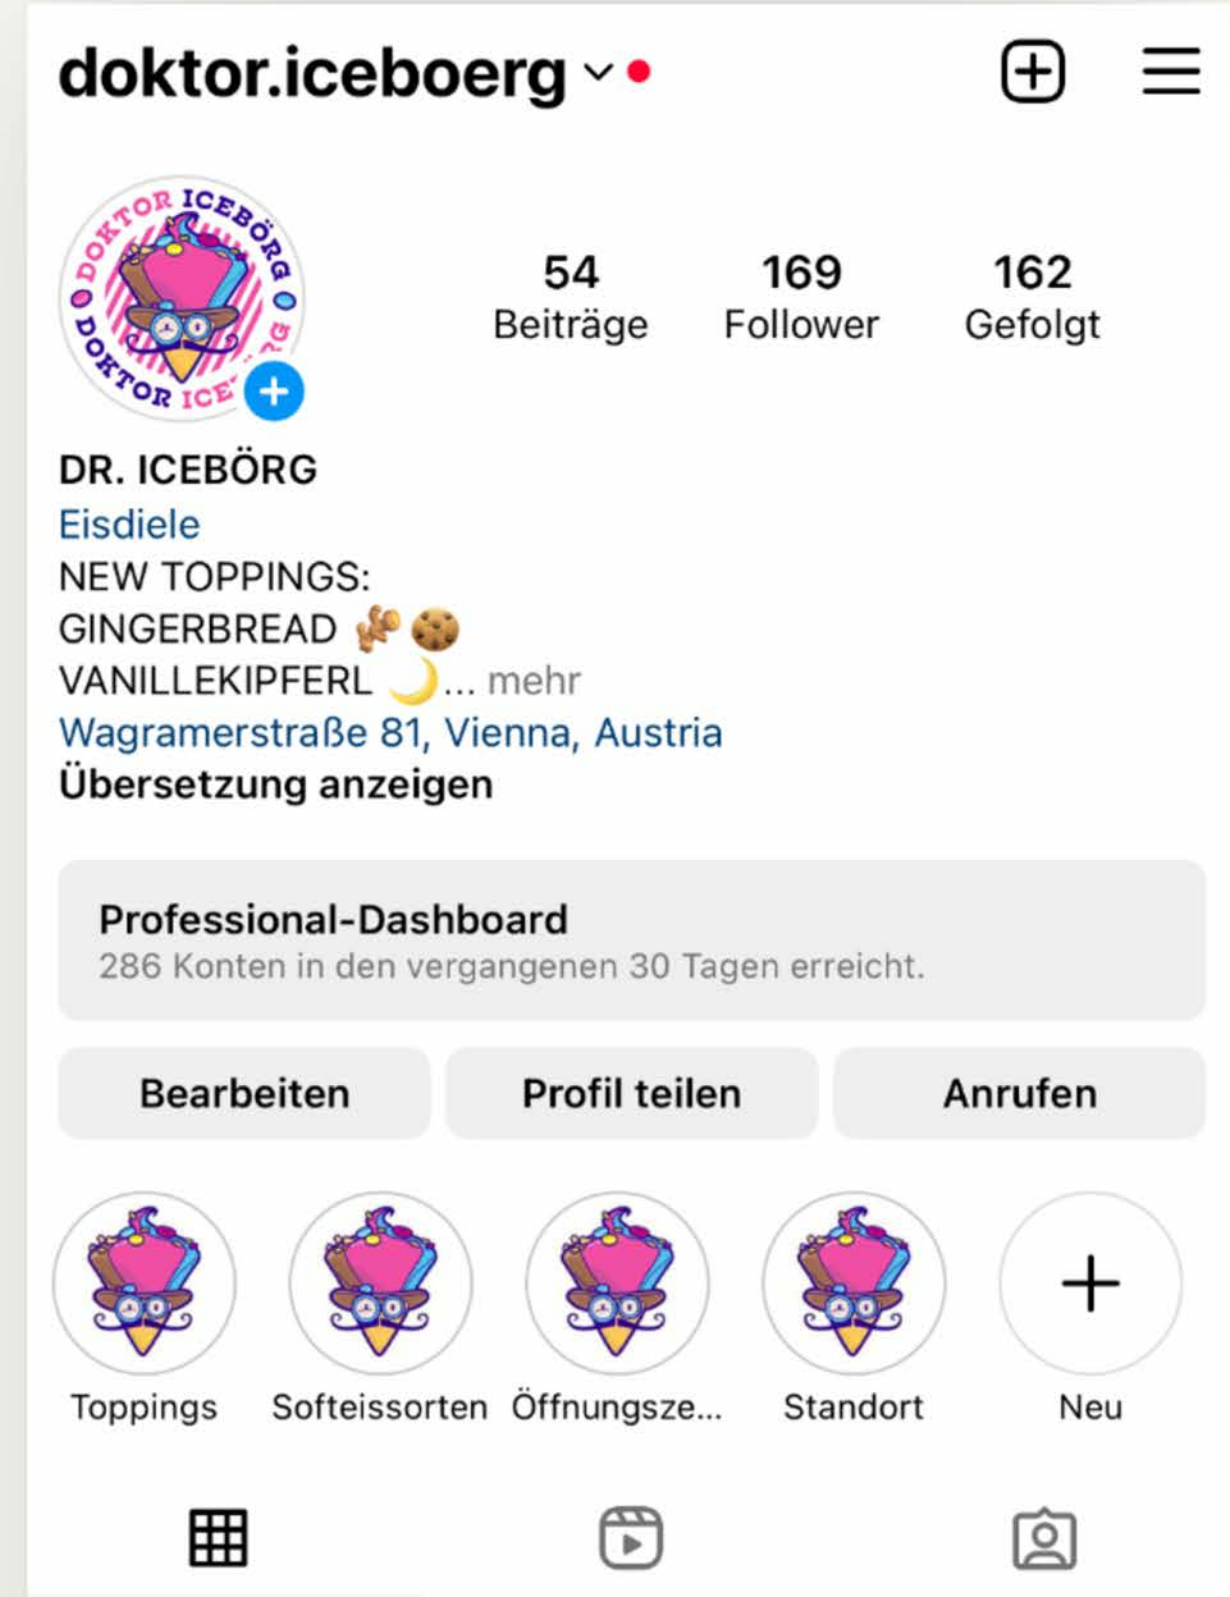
doktor.iceboerg

DOKTOR ICEBÖRG
DOKTOR ICE

54
Beiträge

169
Follower

162
Gefolgt

DR. ICEBÖRG
Eisdiele
NEW TOPPINGS:
GINGERBREAD 🫚🍪
VANILLEKIPFERL 🌙... mehr
Wagramerstraße 81, Vienna, Austria
Übersetzung anzeigen

Professional-Dashboard
286 Konten in den vergangenen 30 Tagen erreicht.

Bearbeiten | Profil teilen | Anrufen

Toppings
Softeissorten
Öffnungsze...
Standort
Neu